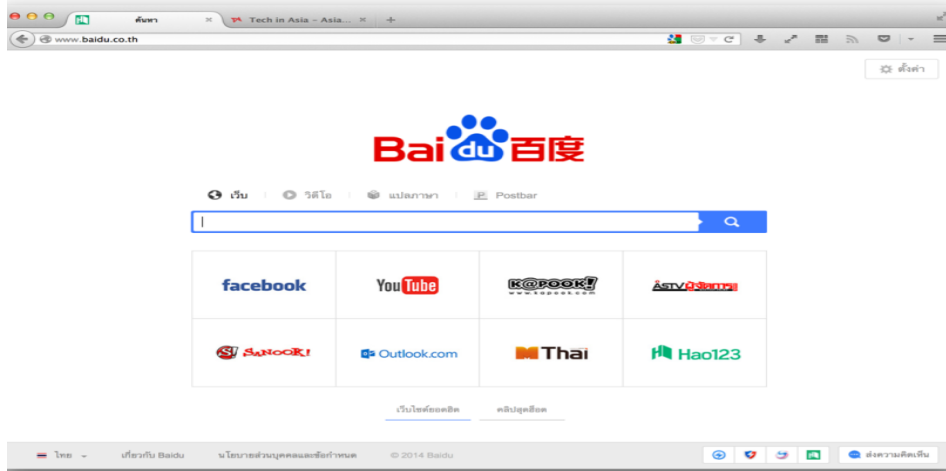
ค้นหา
Tech in Asia – Asia...
www.baidu.co.th
ตั้งค่า
Bai du 百度
เว็บ วิดีโอ แปลภาษา Postbar
facebook
YouTube
K@POOK!
ASTV ผู้จัดการ
SANOOK!
Outlook.com
MThai
Hao123
เว็บไซต์ยอดฮิต
คลิปสุดฮิต
ไทย
เกี่ยวกับ Baidu
นโยบายส่วนบุคคลและข้อกำหนด
© 2014 Baidu
ส่งความคิดเห็น